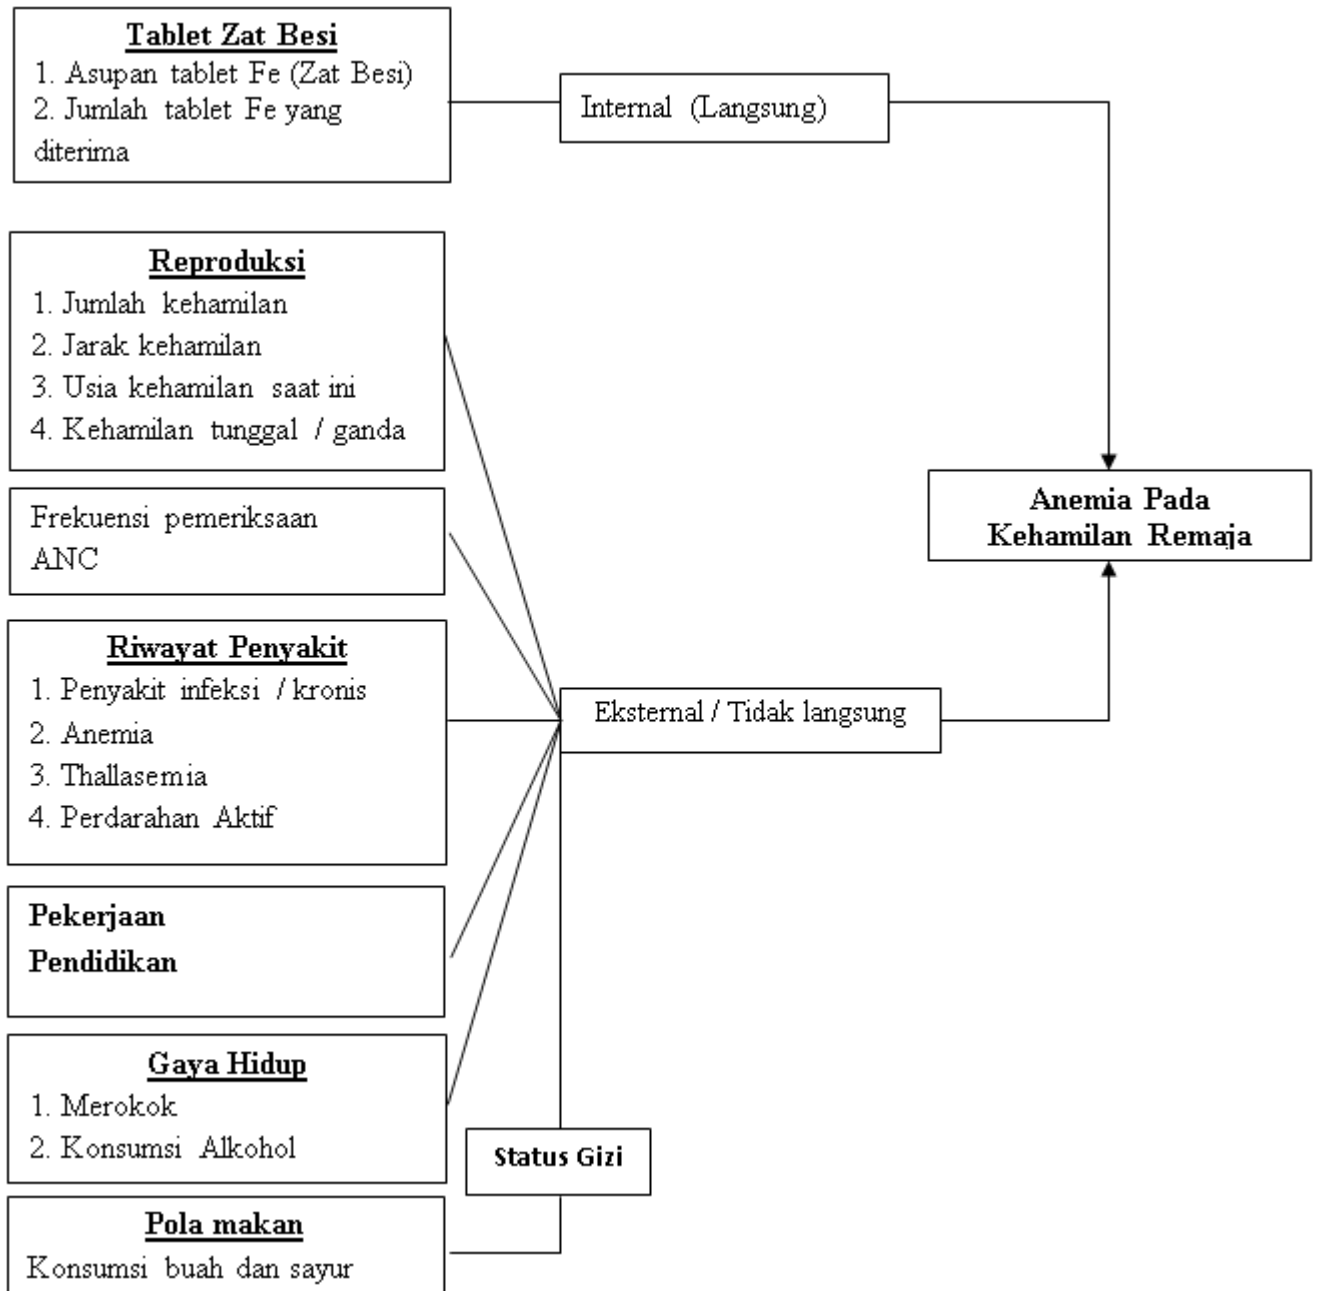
Tablet Zat Besi
1. Asupan tablet Fe (Zat Besi)
2. Jumlah tablet Fe yang diterima

Internal (Langsung)

Reproduksi
1. Jumlah kehamilan
2. Jarak kehamilan
3. Usia kehamilan saat ini
4. Kehamilan tunggal / ganda

Anemia Pada Kehamilan Remaja

Frekuensi pemeriksaan ANC

Riwayat Penyakit
1. Penyakit infeksi / kronis
2. Anemia
3. Thallasemia
4. Perdarahan Aktif

Eksternal / Tidak langsung

Pekerjaan
Pendidikan

Gaya Hidup
1. Merokok
2. Konsumsi Alkohol

Status Gizi

Pola makan
Konsumsi buah dan sayur